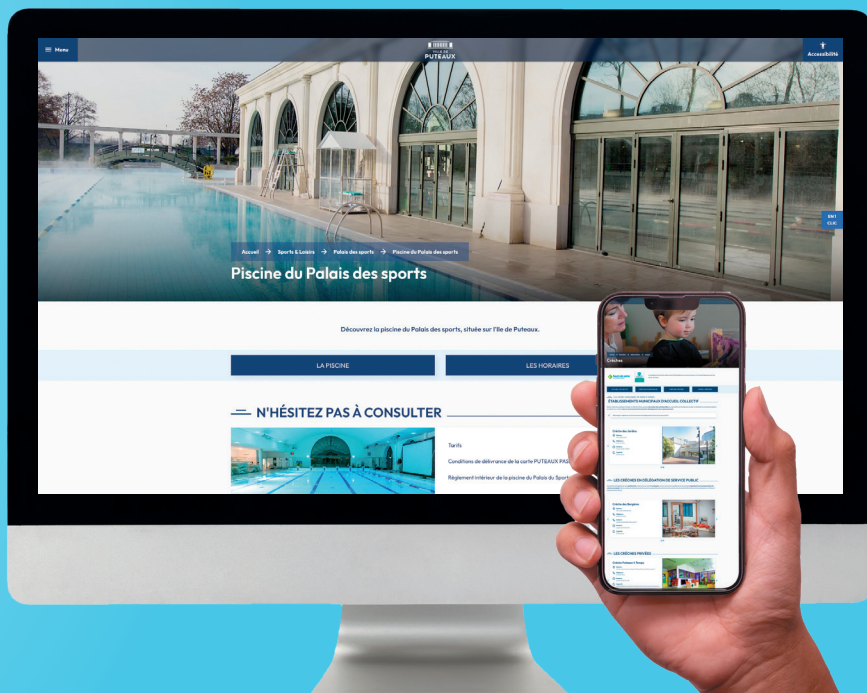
Menu

VILLE DE PUTEAUX

Accessibilité

EN1 CLIC

Accueil → Sports & Loisirs → Palais des sports → Piscine du Palais des sports

Piscine du Palais des sports

Découvrez la piscine du Palais des sports, située sur l'île de Puteaux.

LA PISCINE

LES HORAIRES

N'HÉSITEZ PAS À CONSULTER

Tarifs

Conditions de délivrance de la carte PUTEAUX PAS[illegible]

Règlement intérieur de la piscine du Palais du Sport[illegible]

Crèches

ÉTABLISSEMENTS MUNICIPAUX D'ACCUEIL COLLECTIF

Crèche des Jardins

LES CRÈCHES EN DÉLÉGATION DE SERVICE PUBLIC

Crèche des Bergères

LES CRÈCHES PRIVÉES